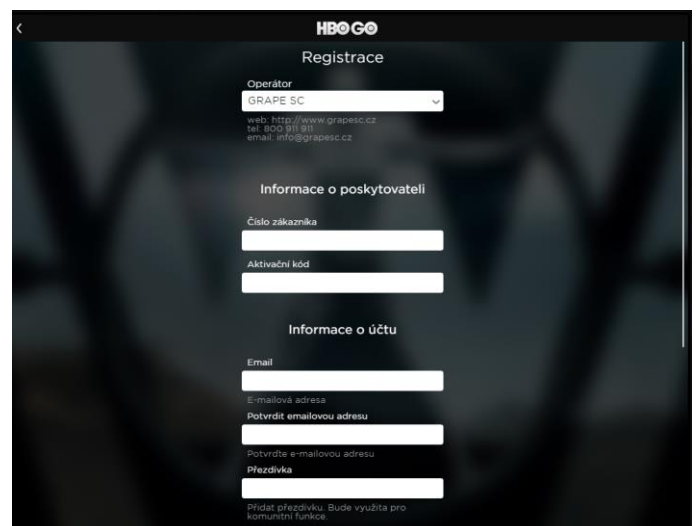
HBO GO

Registrace

Operátor

GRAPE SC

web: http://www.grapesc.cz
tel: 800 911 911
email: info@grapesc.cz

Informace o poskytovateli

Číslo zákazníka

Aktivační kód

Informace o účtu

Email

E-mailová adresa

Potvrdit emailovou adresu

Potvrďte e-mailovou adresu

Přezdívka

Přidat přezdívku. Bude využita pro komunitní funkce.